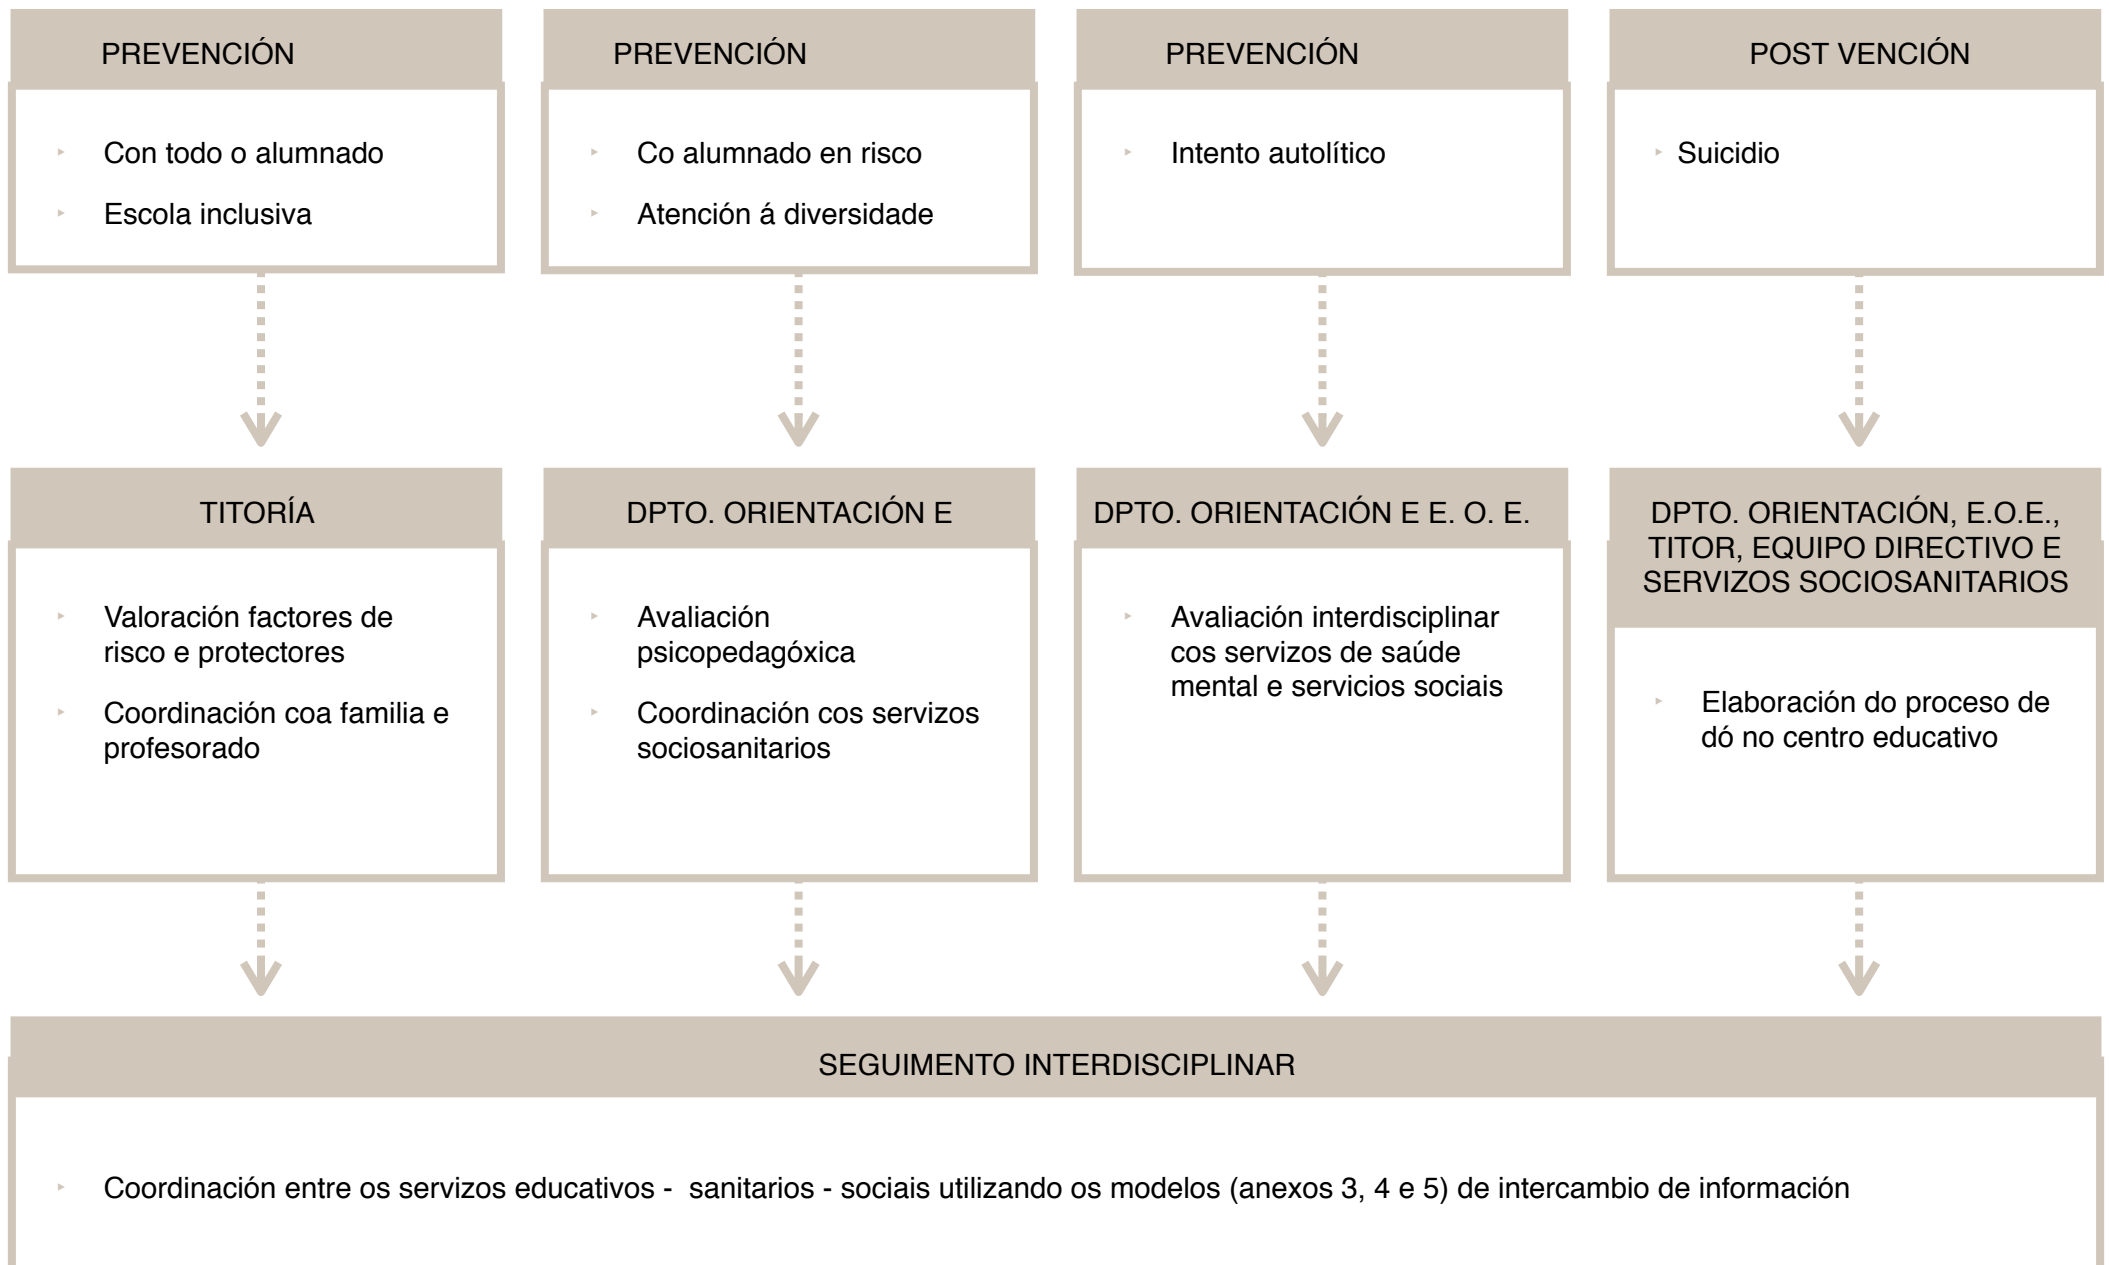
PREVENCIÓN

Con todo o alumnado

Escola inclusiva

PREVENCIÓN

Co alumnado en risco

Atención á diversidade

PREVENCIÓN

Intento autolítico

POST VENCIÓN

Suicidio

TITORÍA

Valoración factores de risco e protectores

Coordinación coa familia e profesorado

DPTO. ORIENTACIÓN E

Avaliación psicopedagóxica

Coordinación cos servizos sociosanitarios

DPTO. ORIENTACIÓN E E. O. E.

Avaliación interdisciplinar cos servizos de saúde mental e servicios sociais

DPTO. ORIENTACIÓN, E.O.E., TITOR, EQUIPO DIRECTIVO E SERVIZOS SOCIOSANITARIOS

Elaboración do proceso de dó no centro educativo

SEGUIMENTO INTERDISCIPLINAR

Coordinación entre os servizos educativos - sanitarios - sociais utilizando os modelos (anexos 3, 4 e 5) de intercambio de información